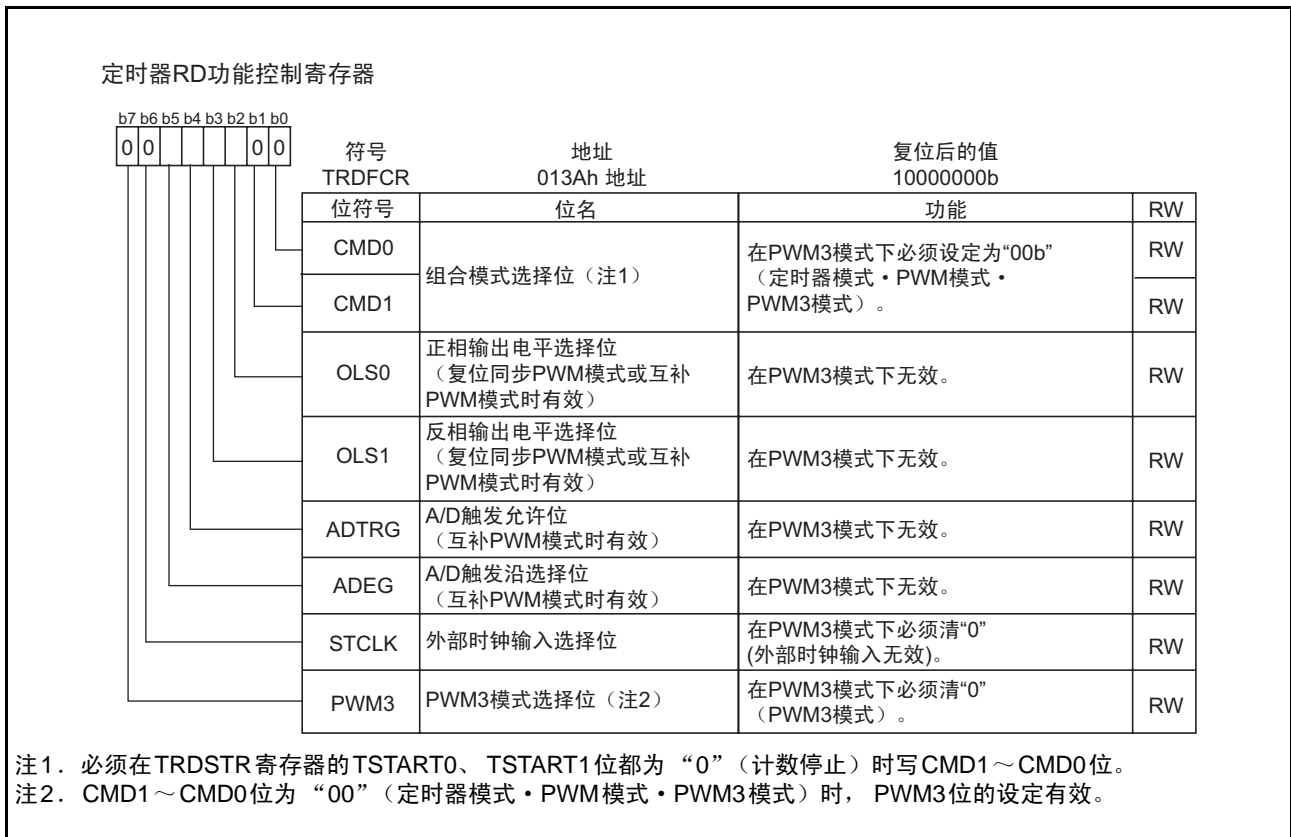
定时器RD功能控制寄存器

b7 b6 b5 b4 b3 b2 b1 b0
0 0 0 0

符号 TRDFCR　　地址 013Ah 地址　　复位后的值 10000000b

| 位符号 | 位名 | 功能 | RW |
|---|---|---|---|
| CMD0 | 组合模式选择位（注1） | 在PWM3模式下必须设定为"00b"（定时器模式・PWM模式・PWM3模式）。 | RW |
| CMD1 | | | RW |
| OLS0 | 正相输出电平选择位（复位同步PWM模式或互补PWM模式时有效） | 在PWM3模式下无效。 | RW |
| OLS1 | 反相输出电平选择位（复位同步PWM模式或互补PWM模式时有效） | 在PWM3模式下无效。 | RW |
| ADTRG | A/D触发允许位（互补PWM模式时有效） | 在PWM3模式下无效。 | RW |
| ADEG | A/D触发沿选择位（互补PWM模式时有效） | 在PWM3模式下无效。 | RW |
| STCLK | 外部时钟输入选择位 | 在PWM3模式下必须清"0" (外部时钟输入无效)。 | RW |
| PWM3 | PWM3模式选择位（注2） | 在PWM3模式下必须清"0"（PWM3模式）。 | RW |

注1．必须在TRDSTR寄存器的TSTART0、 TSTART1位都为 "0"（计数停止）时写CMD1～CMD0位。
注2．CMD1～CMD0位为 "00"（定时器模式・PWM模式・PWM3模式）时， PWM3位的设定有效。